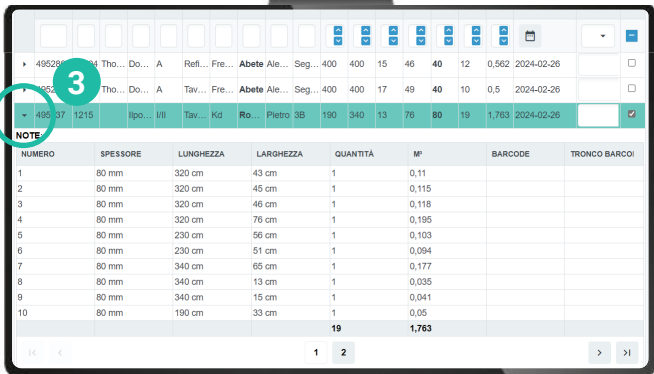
| | | | | | | | | | | | | | | | | |
|---|---|---|---|---|---|---|---|---|---|---|---|---|---|---|---|---|
| 49528 | 4 | Tho... | Do... | A | Refi... | Fre... | **Abete** | Ale... | Seg... | 400 | 400 | 15 | 46 | **40** | 12 | 0,562 | 2024-02-26 |
| 4952 | | Tho... | Do... | A | Tav... | Fre... | **Abete** | Ale... | Seg... | 400 | 400 | 17 | 49 | **40** | 10 | 0,5 | 2024-02-26 |
| 495 | 37 | 1215 | | Ilpo... | I/II | Tav... | Kd | **Ro...** | Pietro | 3B | 190 | 340 | 13 | 76 | **80** | 19 | 1,763 | 2024-02-26 |

3

NOTE

| NUMERO | SPESSORE | LUNGHEZZA | LARGHEZZA | QUANTITÀ | M³ | BARCODE | TRONCO BARCO |
|---|---|---|---|---|---|---|---|
| 1 | 80 mm | 320 cm | 43 cm | 1 | 0,11 | | |
| 2 | 80 mm | 320 cm | 45 cm | 1 | 0,115 | | |
| 3 | 80 mm | 320 cm | 46 cm | 1 | 0,118 | | |
| 4 | 80 mm | 320 cm | 76 cm | 1 | 0,195 | | |
| 5 | 80 mm | 230 cm | 56 cm | 1 | 0,103 | | |
| 6 | 80 mm | 230 cm | 51 cm | 1 | 0,094 | | |
| 7 | 80 mm | 340 cm | 65 cm | 1 | 0,177 | | |
| 8 | 80 mm | 340 cm | 13 cm | 1 | 0,035 | | |
| 9 | 80 mm | 340 cm | 15 cm | 1 | 0,041 | | |
| 10 | 80 mm | 190 cm | 33 cm | 1 | 0,05 | | |
| | | | | 19 | 1,763 | | |

1 2